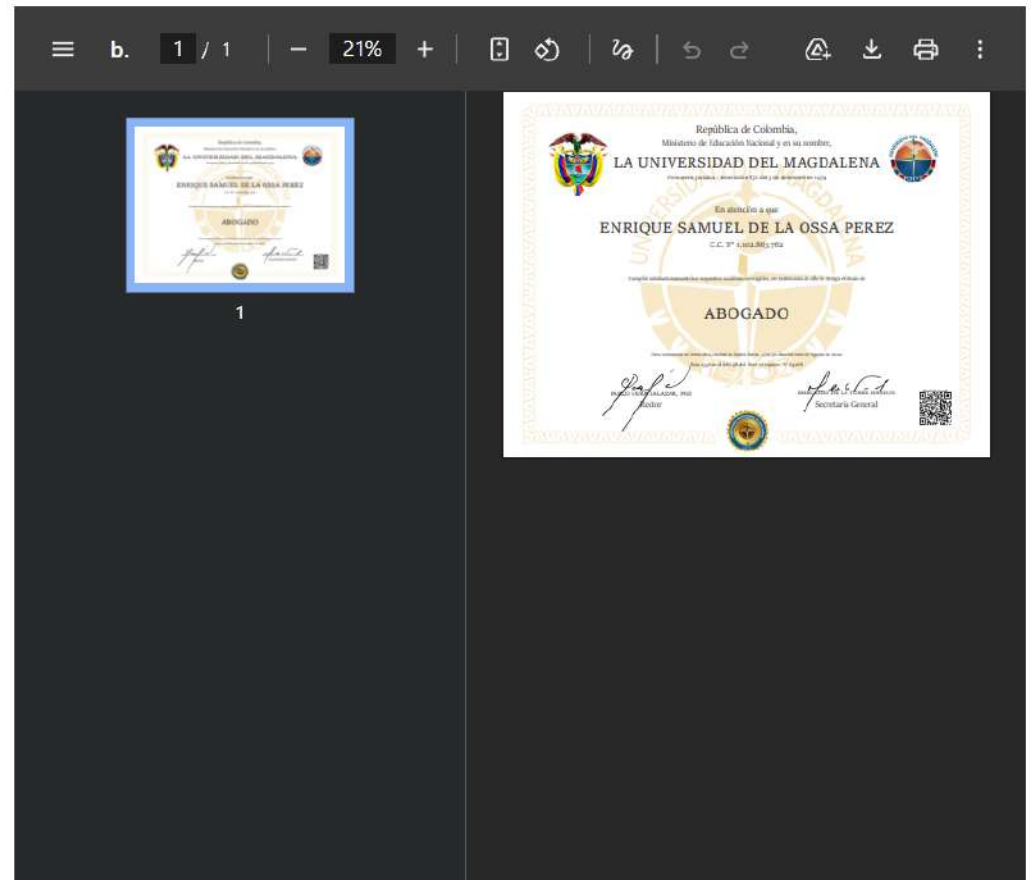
b. 1 / 1 − 21% +

1

República de Colombia,
Ministerio de Educación Nacional y en su nombre,
LA UNIVERSIDAD DEL MAGDALENA
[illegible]

En atención a que
ENRIQUE SAMUEL DE LA OSSA PEREZ
C.C. N° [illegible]

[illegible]

ABOGADO

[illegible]

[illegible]

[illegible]
Rector

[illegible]
Secretaria General